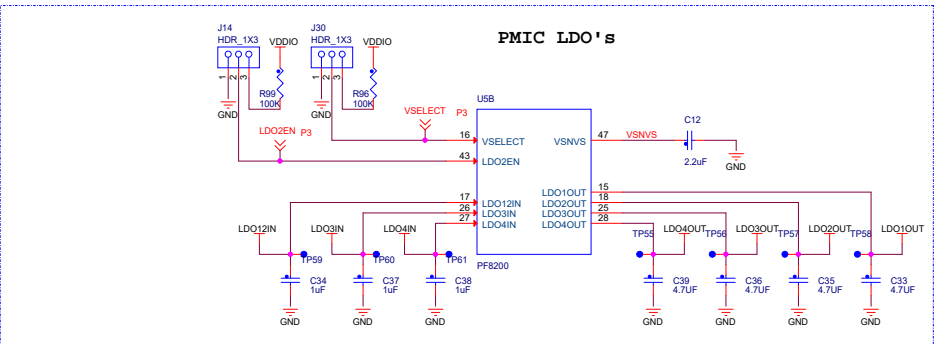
PMIC LDO's

J14
HDR_1X3
1 2 3
GND
VDDIO
R99
100K

J30
HDR_1X3
1 2 3
GND
VDDIO
R96
100K

VSELECT P3
LDO2EN P3

U5B
16 VSELECT
43 LDO2EN
17 LDO12IN
26 LDO3IN
27 LDO4IN
VSNVS 47
LDO1OUT 15
LDO2OUT 18
LDO3OUT 25
LDO4OUT 28
PF8200

VSNVS
C12
2.2uF
GND

LDO12IN
TP59
C34
1uF
GND

LDO3IN
TP60
C37
1uF
GND

LDO4IN
TP61
C38
1uF
GND

TP55
LDO4OUT
C39
4.7UF
GND

TP56
LDO3OUT
C36
4.7UF
GND

TP57
LDO2OUT
C35
4.7UF
GND

TP58
LDO1OUT
C33
4.7UF
GND